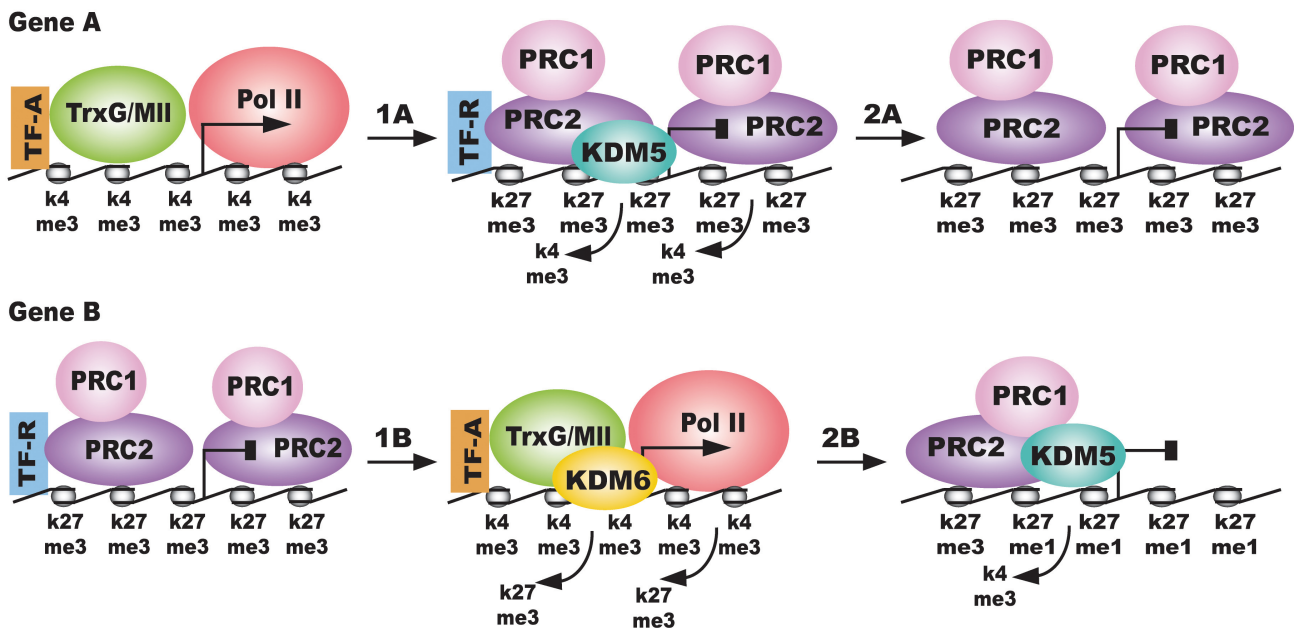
Gene A

TF-A
TrxG/Mll
Pol II
k4 me3 k4 me3 k4 me3 k4 me3 k4 me3

1A

TF-R
PRC1
PRC2
KDM5
PRC1
PRC2
k27 me3 k27 me3 k27 me3 k27 me3 k27 me3
k4 me3
k4 me3

2A

PRC1
PRC2
PRC1
PRC2
k27 me3 k27 me3 k27 me3 k27 me3 k27 me3

Gene B

TF-R
PRC1
PRC2
PRC1
PRC2
k27 me3 k27 me3 k27 me3 k27 me3 k27 me3

1B

TF-A
TrxG/Mll
KDM6
Pol II
k4 me3 k4 me3 k4 me3 k4 me3 k4 me3
k27 me3
k27 me3

2B

PRC1
PRC2
KDM5
k27 me3 k27 me1 k27 me1 k27 me1 k27 me1
k4 me3